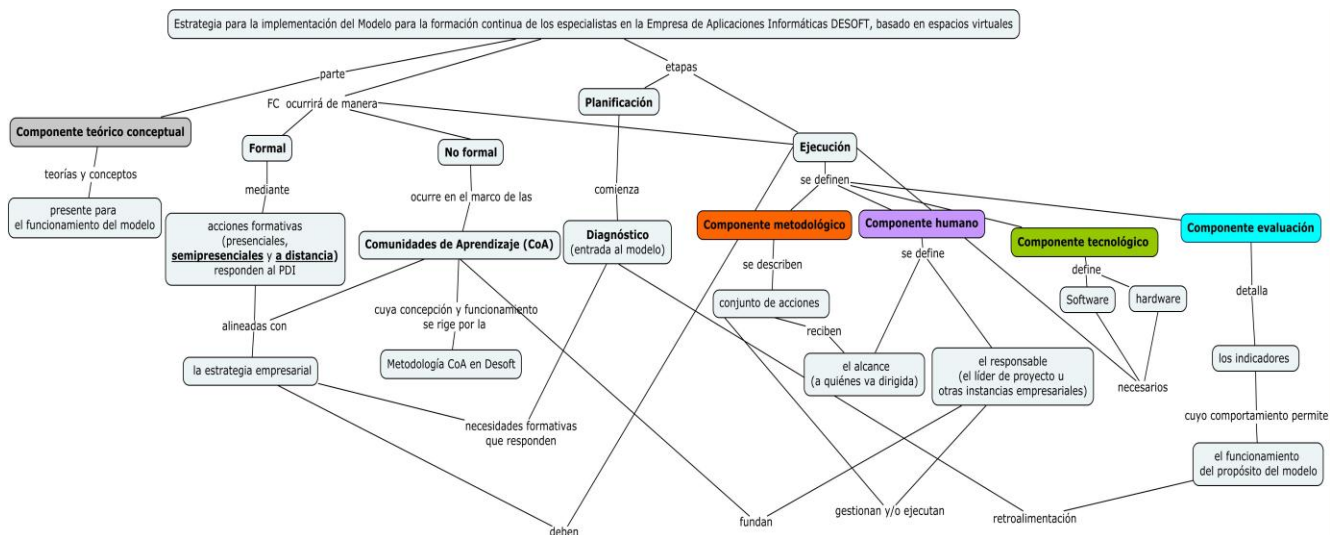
Estrategia para la implementación del Modelo para la formación continua de los especialistas en la Empresa de Aplicaciones Informáticas DESOFT, basado en espacios virtuales

parte

etapas

FC ocurrirá de manera

Planificación

Componente teórico conceptual

Formal

No formal

Ejecución

teorías y conceptos

mediante

ocurre en el marco de las

comienza

se definen

presente para el funcionamiento del modelo

acciones formativas (presenciales, semipresenciales y a distancia) responden al PDI

Comunidades de Aprendizaje (CoA)

Diagnóstico (entrada al modelo)

Componente metodológico

Componente humano

Componente tecnológico

Componente evaluación

se describen

se define

define

detalla

conjunto de acciones

Software

hardware

cuya concepción y funcionamiento se rige por la

alineadas con

reciben

Metodología CoA en Desoft

la estrategia empresarial

el alcance (a quiénes va dirigida)

el responsable (el líder de proyecto u otras instancias empresariales)

necesarios

los indicadores

cuyo comportamiento permite

necesidades formativas que responden

el funcionamiento del propósito del modelo

deben

fundan

gestionan y/o ejecutan

retroalimentación